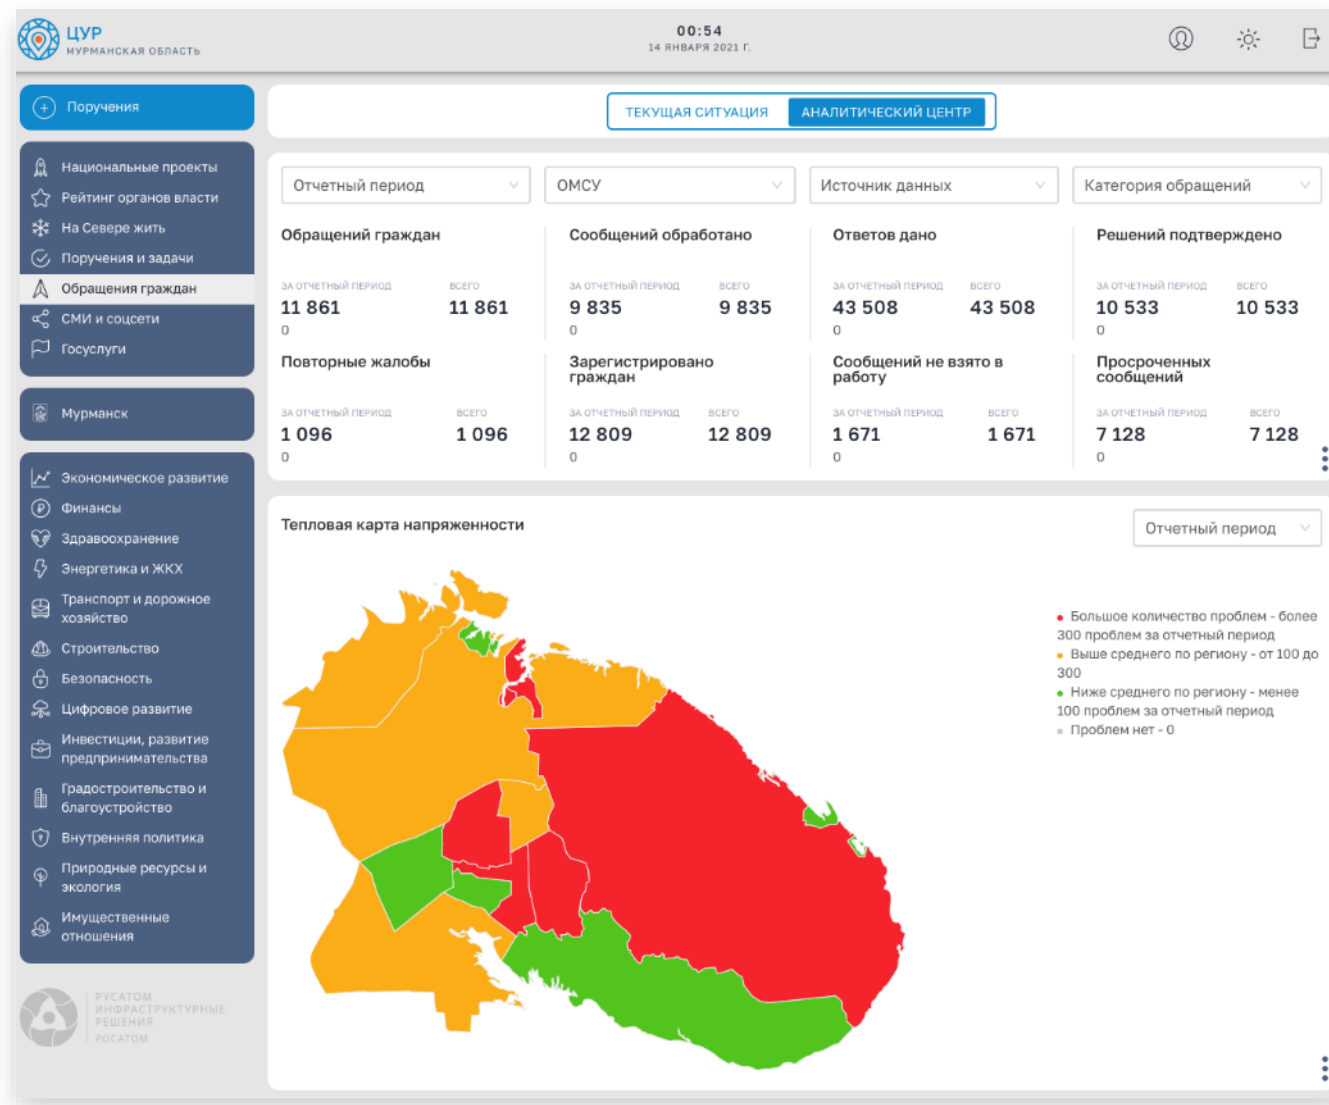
ЦУР
МУРМАНСКАЯ ОБЛАСТЬ

00:54
14 ЯНВАРЯ 2021 Г.

Поручения

Национальные проекты
Рейтинг органов власти
На Севере жить
Поручения и задачи
Обращения граждан
СМИ и соцсети
Госуслуги

Мурманск

Экономическое развитие
Финансы
Здравоохранение
Энергетика и ЖКХ
Транспорт и дорожное хозяйство
Строительство
Безопасность
Цифровое развитие
Инвестиции, развитие предпринимательства
Градостроительство и благоустройство
Внутренняя политика
Природные ресурсы и экология
Имущественные отношения

РУСАТОМ
ИНФРАСТРУКТУРНЫЕ
РЕШЕНИЯ
РОСАТОМ

ТЕКУЩАЯ СИТУАЦИЯ
АНАЛИТИЧЕСКИЙ ЦЕНТР

Отчетный период
ОМСУ
Источник данных
Категория обращений

Обращений граждан
ЗА ОТЧЕТНЫЙ ПЕРИОД 11 861 0
ВСЕГО 11 861

Сообщений обработано
ЗА ОТЧЕТНЫЙ ПЕРИОД 9 835 0
ВСЕГО 9 835

Ответов дано
ЗА ОТЧЕТНЫЙ ПЕРИОД 43 508 0
ВСЕГО 43 508

Решений подтверждено
ЗА ОТЧЕТНЫЙ ПЕРИОД 10 533 0
ВСЕГО 10 533

Повторные жалобы
ЗА ОТЧЕТНЫЙ ПЕРИОД 1 096 0
ВСЕГО 1 096

Зарегистрировано граждан
ЗА ОТЧЕТНЫЙ ПЕРИОД 12 809 0
ВСЕГО 12 809

Сообщений не взято в работу
ЗА ОТЧЕТНЫЙ ПЕРИОД 1 671 0
ВСЕГО 1 671

Просроченных сообщений
ЗА ОТЧЕТНЫЙ ПЕРИОД 7 128 0
ВСЕГО 7 128

Тепловая карта напряженности

Отчетный период

Большое количество проблем - более 300 проблем за отчетный период
Выше среднего по региону - от 100 до 300
Ниже среднего по региону - менее 100 проблем за отчетный период
Проблем нет - 0